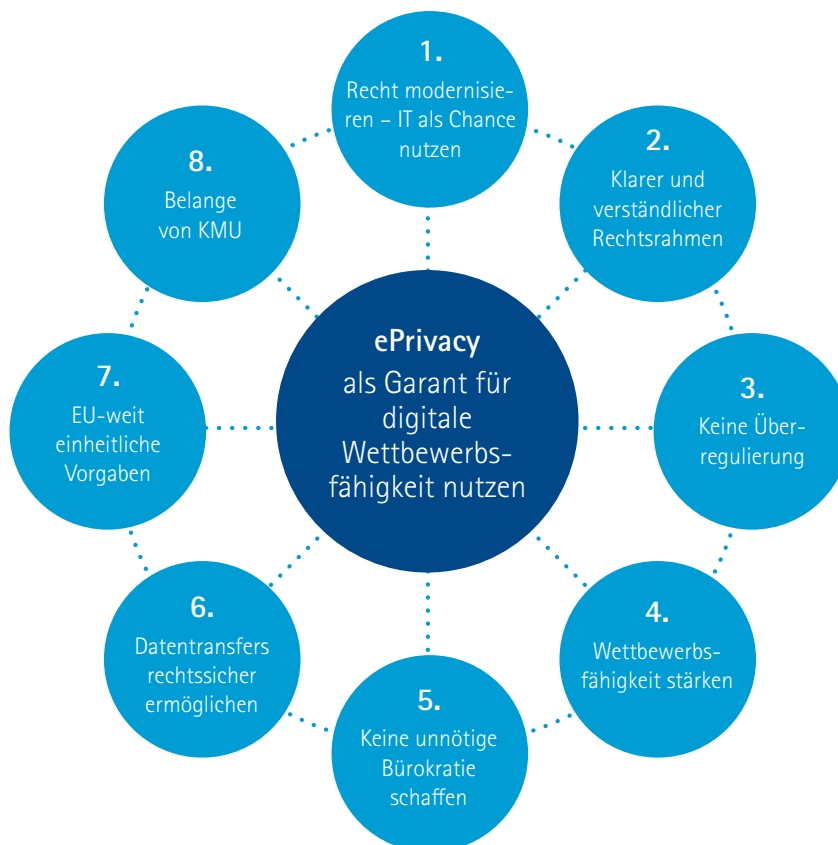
ePrivacy
als Garant für digitale Wettbewerbsfähigkeit nutzen

1.
Recht modernisieren – IT als Chance nutzen

2.
Klarer und verständlicher Rechtsrahmen

3.
Keine Überregulierung

4.
Wettbewerbsfähigkeit stärken

5.
Keine unnötige Bürokratie schaffen

6.
Datentransfers rechtssicher ermöglichen

7.
EU-weit einheitliche Vorgaben

8.
Belange von KMU